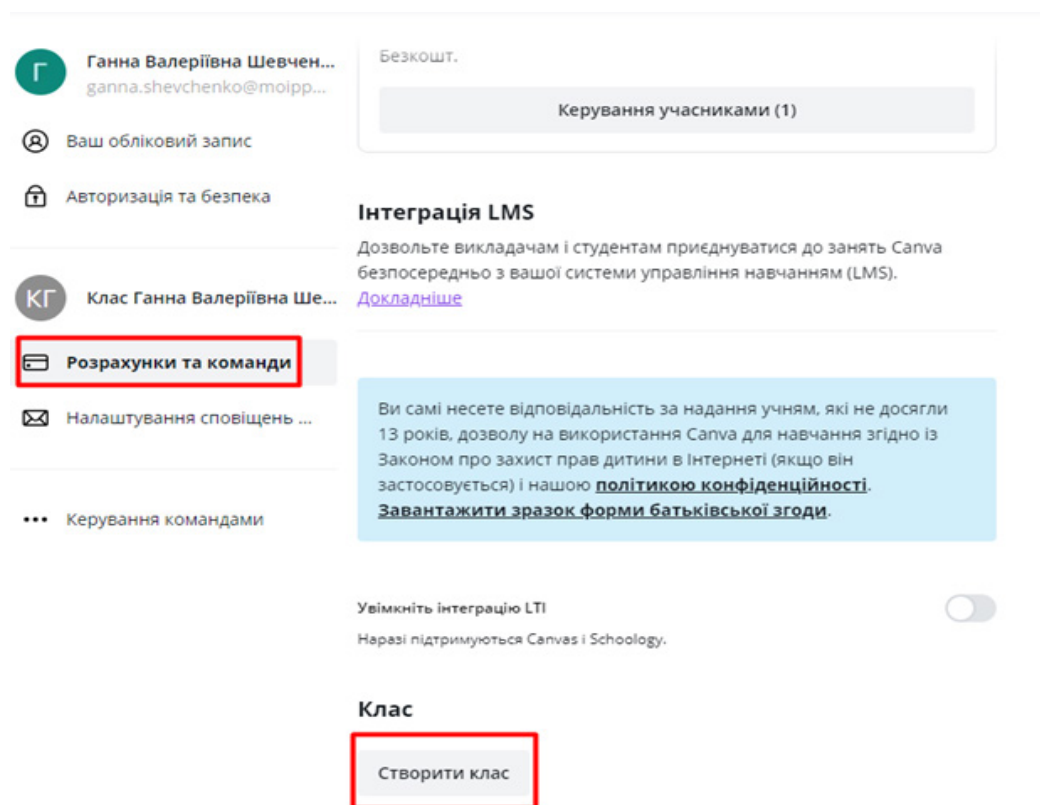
Г
Ганна Валеріївна Шевчен...
ganna.shevchenko@moipp...

Ваш обліковий запис

Авторизація та безпека

КГ
Клас Ганна Валеріївна Ше...

Розрахунки та команди

Налаштування сповіщень ...

Керування командами

Безкошт.

Керування учасниками (1)

Інтеграція LMS

Дозвольте викладачам і студентам приєднуватися до занять Canva безпосередньо з вашої системи управління навчанням (LMS). Докладніше

Ви самі несете відповідальність за надання учням, які не досягли 13 років, дозволу на використання Canva для навчання згідно із Законом про захист прав дитини в Інтернеті (якщо він застосовується) і нашою політикою конфіденційності. Завантажити зразок форми батьківської згоди.

Увімкніть інтеграцію LTI

Наразі підтримуються Canvas і Schoology.

Клас

Створити клас